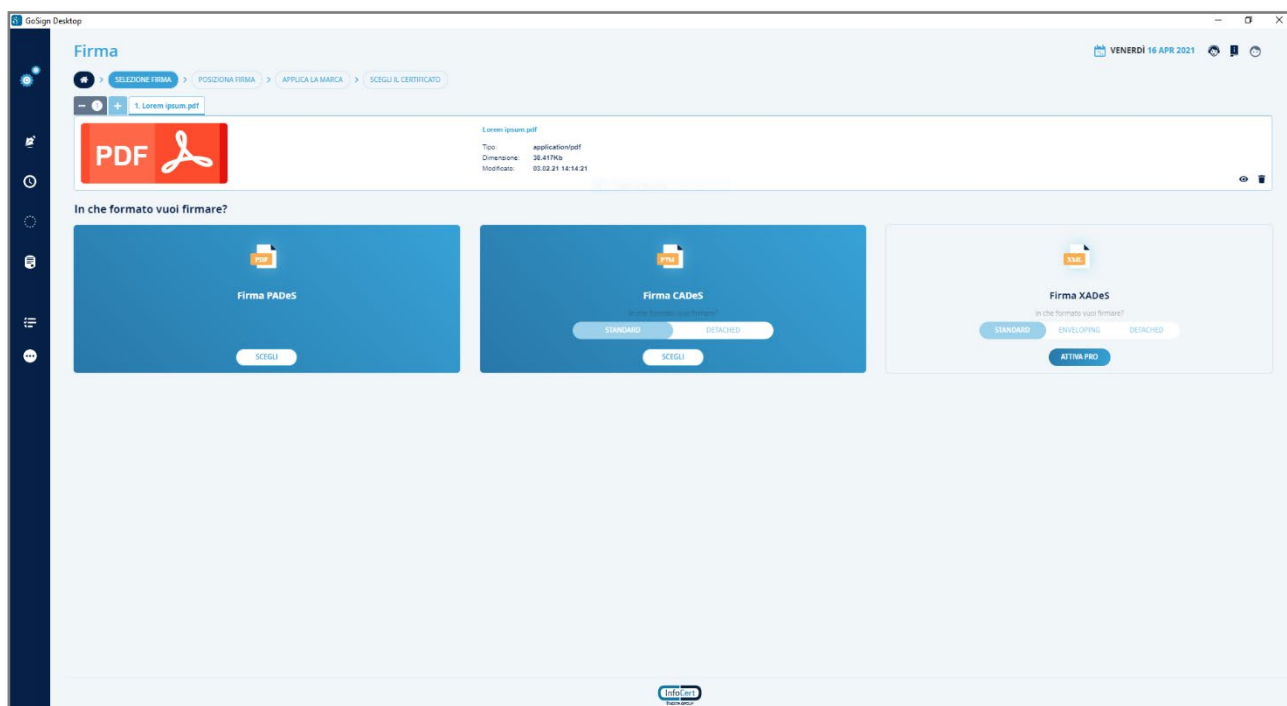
GoSign Desktop

Firma

VENERDÌ 16 APR 2021

SELEZIONE FIRMA > POSIZIONA FIRMA > APPLICA LA MARCA > SCEGLI IL CERTIFICATO

1. Lorem ipsum.pdf

PDF

Lorem ipsum.pdf
Tipo: application/pdf
Dimensione: 38.417Kb
Modificato: 03.02.21 14:14:21

In che formato vuoi firmare?

PDF
Firma PADeS
SCEGLI

P7M
Firma CADeS
In che formato vuoi firmare?
STANDARD DETACHED
SCEGLI

XML
Firma XADeS
In che formato vuoi firmare?
STANDARD ENVELOPING DETACHED
ATTIVA PRO

InfoCert
TINEXTA GROUP